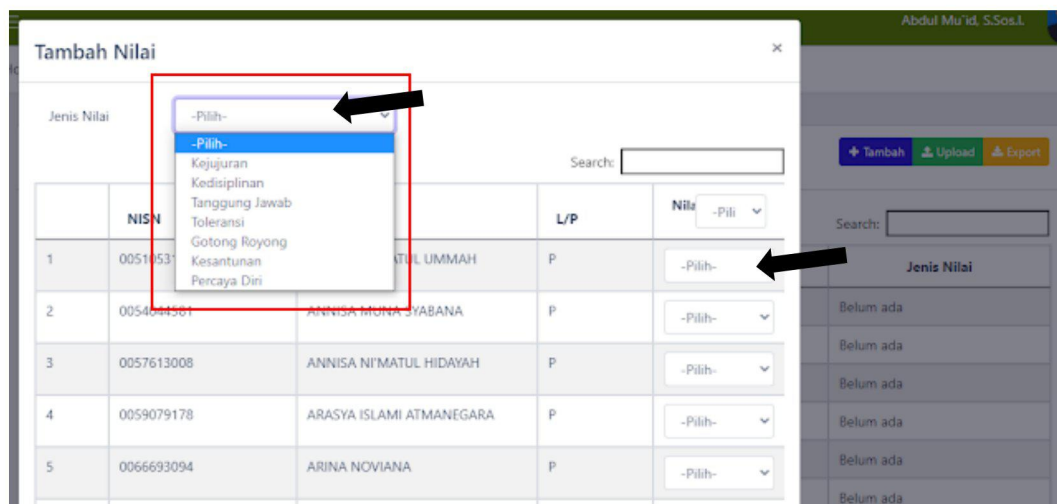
Abdul Mu'id, S.Sos.I.

Tambah Nilai

×

Jenis Nilai

-Pilih-

-Pilih-
Kejujuran
Kedisiplinan
Tanggung Jawab
Toleransi
Gotong Royong
Kesantunan
Percaya Diri

Search:

+ Tambah
Upload
Export

| | NISN | | L/P | Nila -Pili |
|---|---|---|---|---|
| 1 | 005105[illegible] | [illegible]TUL UMMAH | P | -Pilih- |
| 2 | 0054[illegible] | ANNISA MUNA SYABANA | P | -Pilih- |
| 3 | 0057613008 | ANNISA NI'MATUL HIDAYAH | P | -Pilih- |
| 4 | 0059079178 | ARASYA ISLAMI ATMANEGARA | P | -Pilih- |
| 5 | 0066693094 | ARINA NOVIANA | P | -Pilih- |

Search:

| Jenis Nilai |
|---|
| Belum ada |
| Belum ada |
| Belum ada |
| Belum ada |
| Belum ada |
| Belum ada |